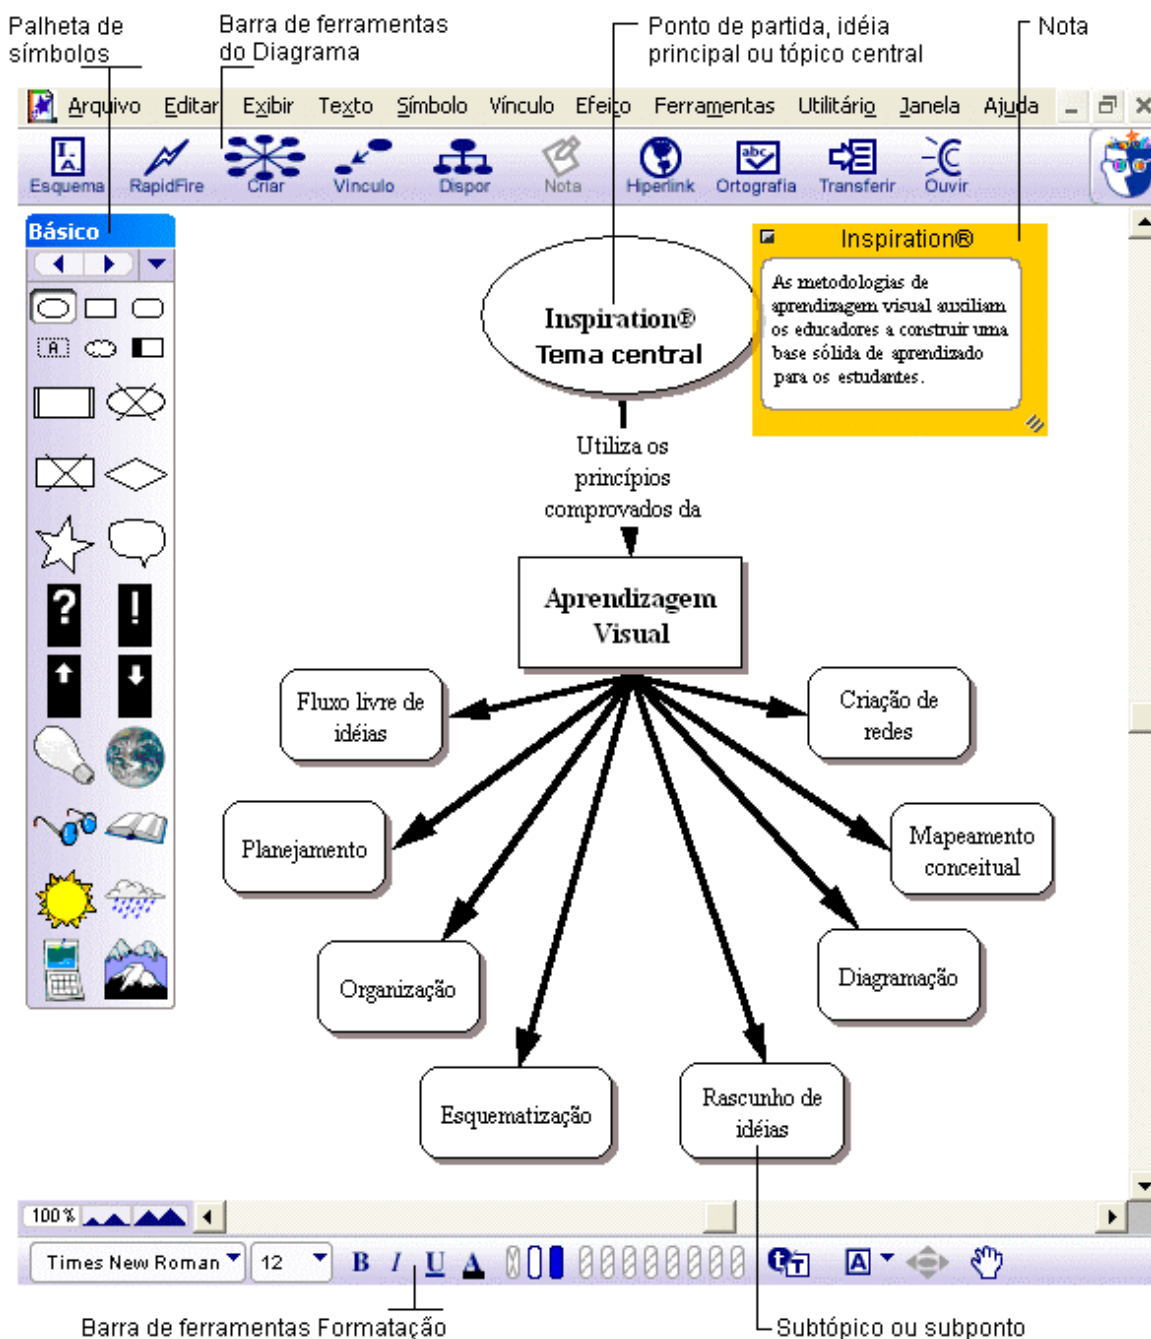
Palheta de símbolos

Barra de ferramentas do Diagrama

Ponto de partida, idéia principal ou tópico central

Nota

Arquivo Editar Exibir Texto Símbolo Vínculo Efeito Ferramentas Utilitário Janela Ajuda

Esquema RapidFire Criar Vínculo Dispor Nota Hiperlink Ortografia Transferir Ouvir

Básico

?
!

Inspiration®

As metodologias de aprendizagem visual auxiliam os educadores a construir uma base sólida de aprendizado para os estudantes.

Inspiration®
Tema central

Utiliza os princípios comprovados da

Aprendizagem Visual

Fluxo livre de idéias

Criação de redes

Planejamento

Mapeamento conceitual

Organização

Diagramação

Esquematização

Rascunho de idéias

100%

Times New Roman 12 B I U

Barra de ferramentas Formatação

Subtópico ou subponto